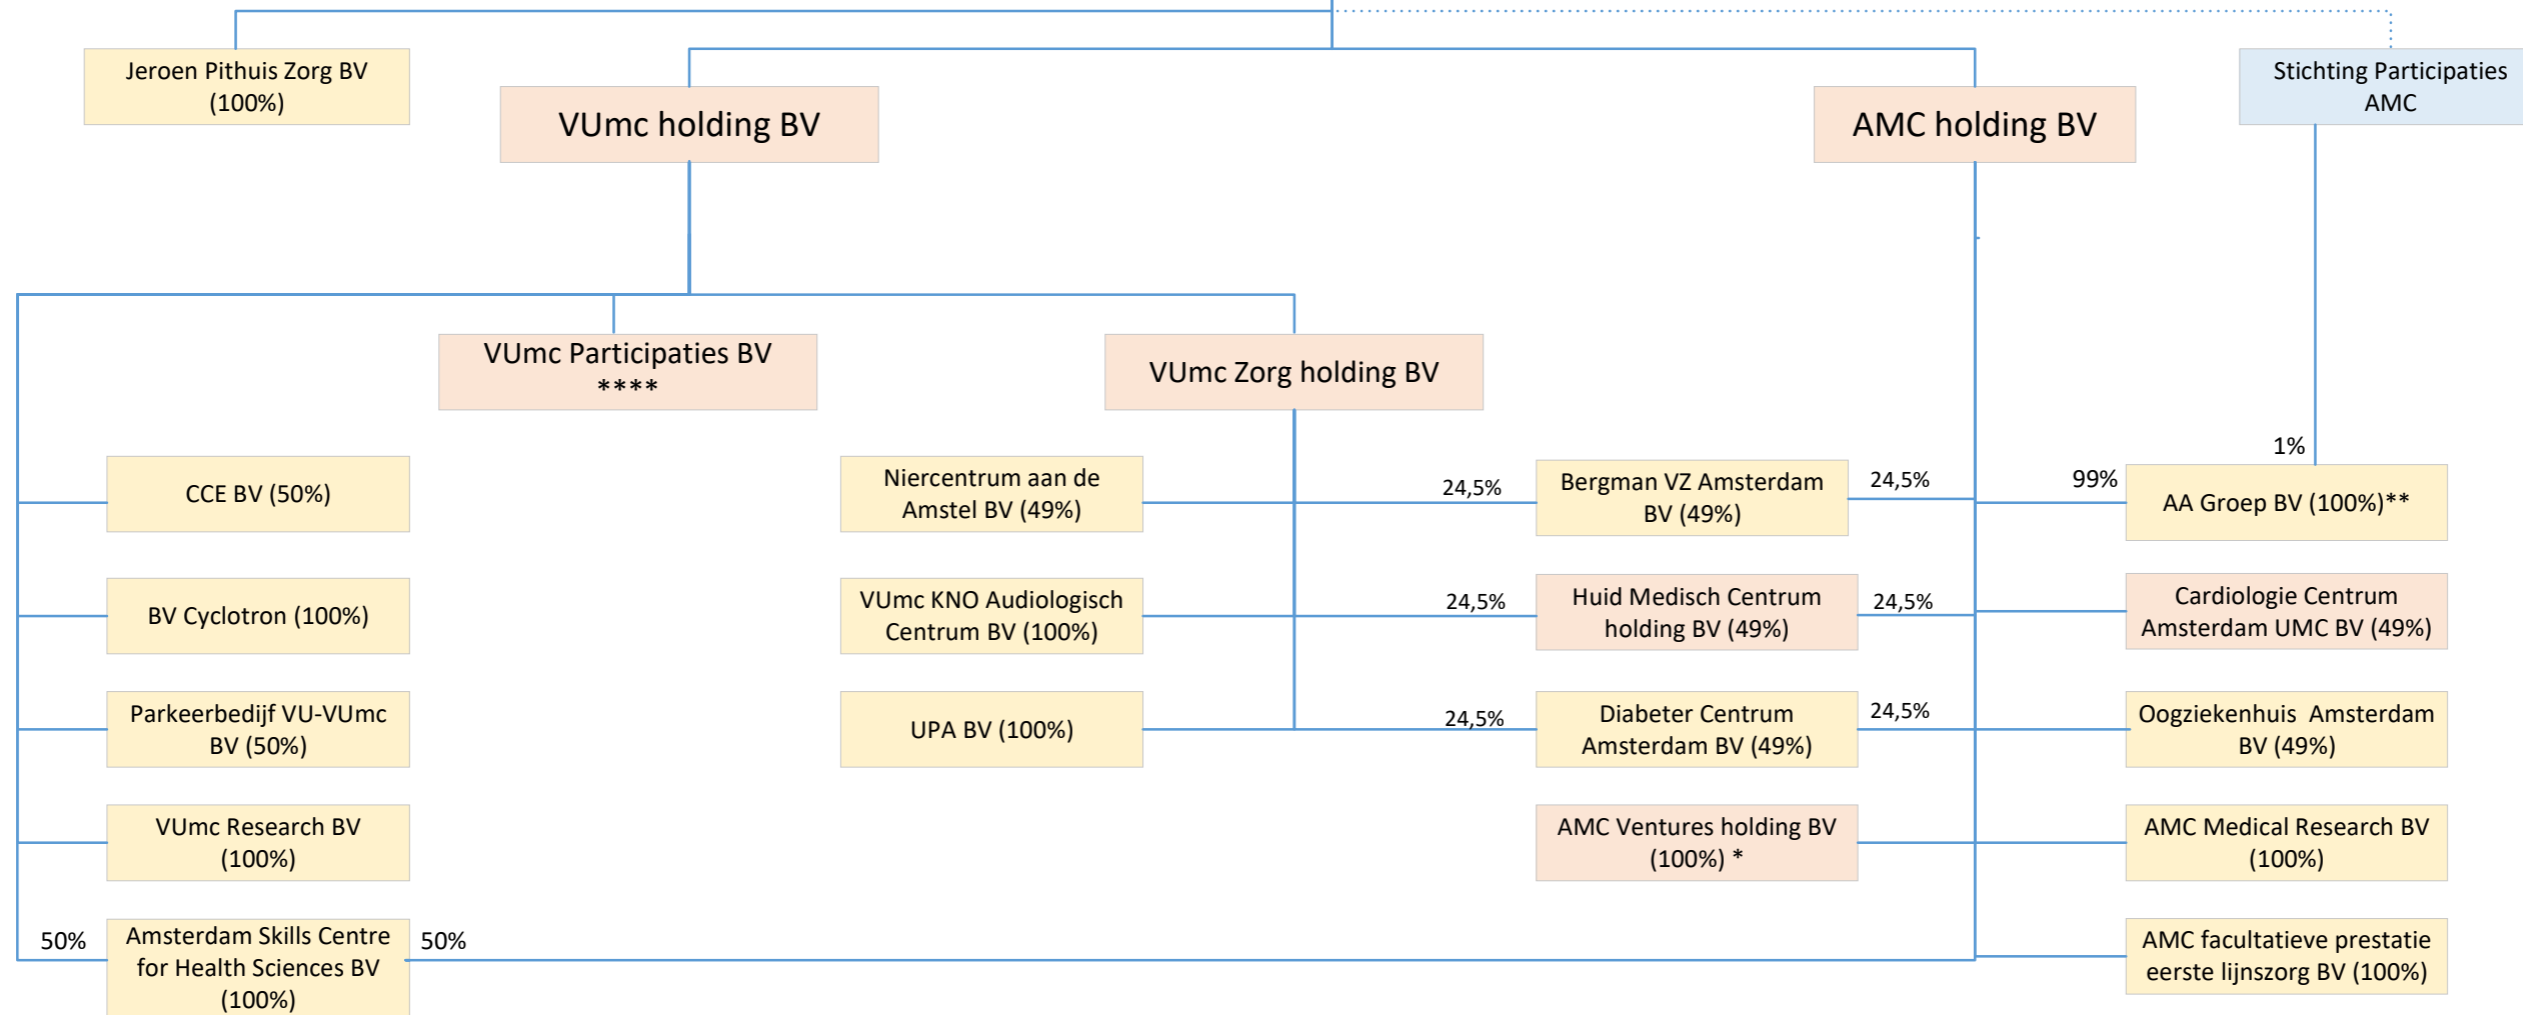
Jeroen Pithuis Zorg BV (100%)

VUmc holding BV

AMC holding BV

Stichting Participaties AMC

VUmc Participaties BV ****

VUmc Zorg holding BV

1%

CCE BV (50%)

Niercentrum aan de Amstel BV (49%)

24,5%

Bergman VZ Amsterdam BV (49%)

24,5%

99%

AA Groep BV (100%)**

BV Cyclotron (100%)

VUmc KNO Audiologisch Centrum BV (100%)

24,5%

Huid Medisch Centrum holding BV (49%)

24,5%

Cardiologie Centrum Amsterdam UMC BV (49%)

Parkeerbedijf VU-VUmc BV (50%)

UPA BV (100%)

24,5%

Diabeter Centrum Amsterdam BV (49%)

24,5%

Oogziekenhuis Amsterdam BV (49%)

VUmc Research BV (100%)

AMC Ventures holding BV (100%) *

AMC Medical Research BV (100%)

50%

Amsterdam Skills Centre for Health Sciences BV (100%)

50%

AMC facultatieve prestatie eerste lijnszorg BV (100%)